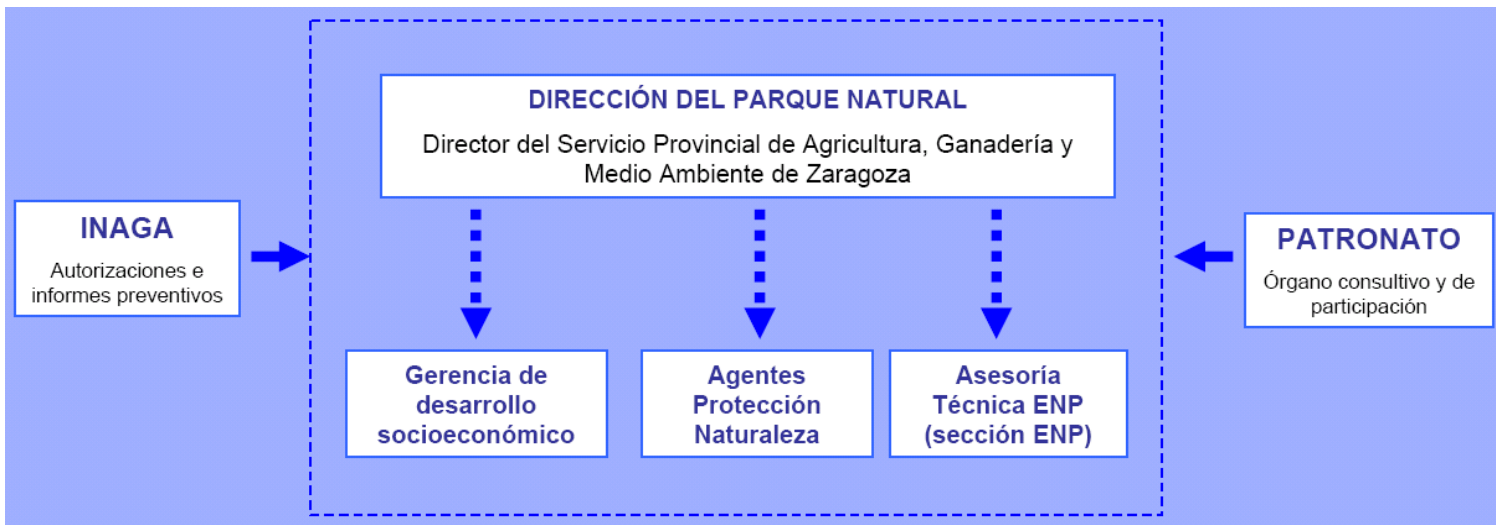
DIRECCIÓN DEL PARQUE NATURAL

Director del Servicio Provincial de Agricultura, Ganadería y Medio Ambiente de Zaragoza

INAGA

Autorizaciones e informes preventivos

PATRONATO

Órgano consultivo y de participación

Gerencia de desarrollo socioeconómico

Agentes Protección Naturaleza

Asesoría Técnica ENP (sección ENP)